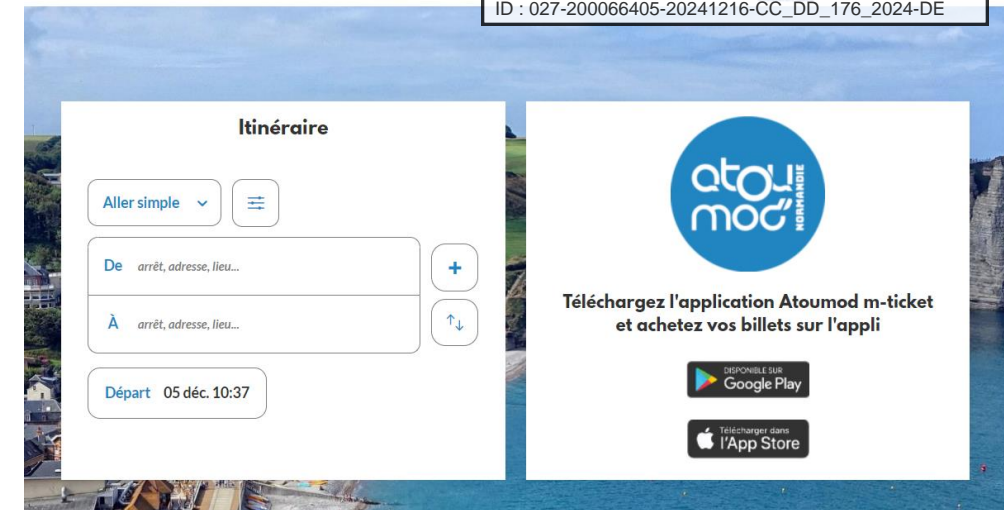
ID : 027-200066405-20241216-CC_DD_176_2024-DE

Itinéraire

Aller simple

De arrêt, adresse, lieu...

À arrêt, adresse, lieu...

Départ 05 déc. 10:37

atou mod' NORMANDIE

Téléchargez l'application Atoumod m-ticket et achetez vos billets sur l'appli

DISPONIBLE SUR Google Play

Télécharger dans l'App Store